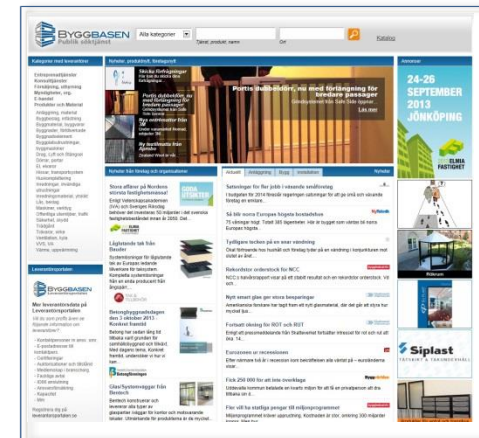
BYGGBASEN
Publik sökttjänst

Alla kategorier

Katalog

Kategorier med leverantörer

Entreprenadtjänster
Konsulttjänster
Förvaltning, uthyrning
Mjukvaror, org.
E-handel
Produkter och Material

Nyheter, produktnytt, företagsnytt

Portis dubbeldörr, nu med förlängning för bredare passager

Annonser

24-26 SEPTEMBER 2013 JÖNKÖPING

ELMIA FASTIGHET

Nyheter från företag och organisationer

Stora affärer på Nordens största fastighetsmässa

Lågtstående tak från Bauder

Betongbyggnadsdagen den 3 oktober 2013 - Konkret framtid

Glasl Systemväggar från Bestech

Aktuellt

Satsningar för fler jobb i växande småföretag

Så blir norra Europas högsta bostadshus

Tydligare tecken på en svag vändning

Rekordstor orderstock för NCC

Nytt smart glas ger stora besparingar

Fortsatt ökning för ROT och RUT

Eurozonen ur recessionen

Färre bygglov för fritidshus

Fler vill ha statliga pengar till miljöprogrammet

Leverantörsportalen

BYGGBASEN

Mer leverantörsdata på Leverantörsportalen

Siplast